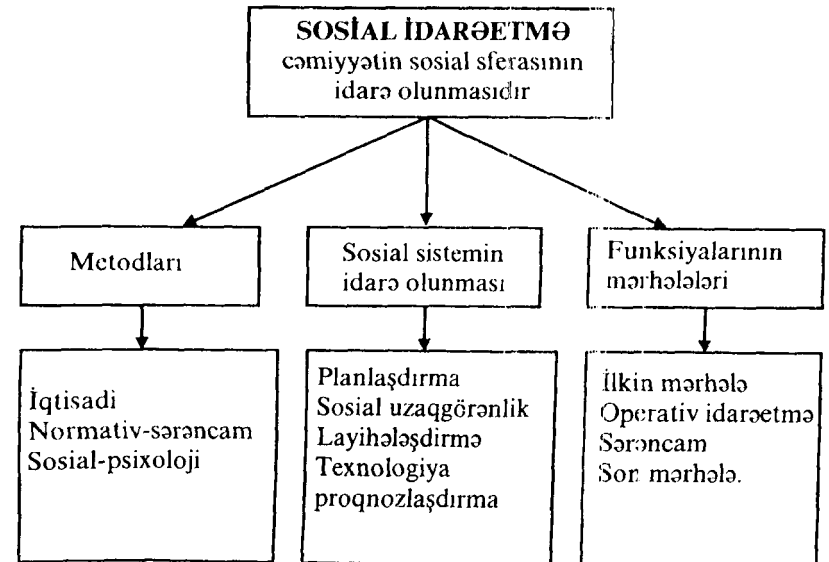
SOSİAL İDARƏETMƏ
cəmiyyətin sosial sferasının idarə olunmasıdır

Metodları

Sosial sistemin idarə olunması

Funksiyalarının mərhələləri

İqtisadi
Normativ-sərəncam
Sosial-psixoloji

Planlaşdırma
Sosial uzaqgörənlik
Layihələşdirmə
Texnologiya
proqnozlaşdırma

İlkin mərhələ
Operativ idarəetmə
Sərəncam
Son mərhələ.